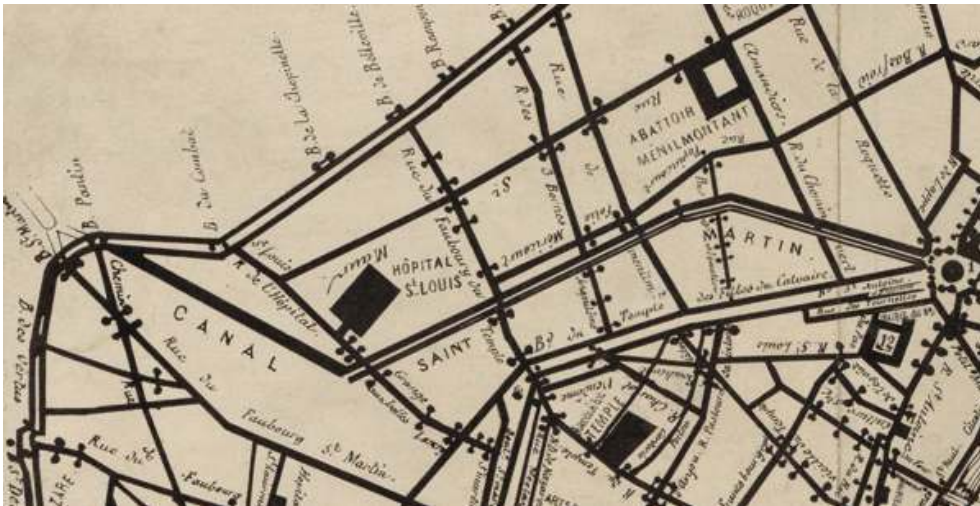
B. de la Chopinette
B. de Belleville
B. Ramponeau
B. du Combat
B. Pantin
R. de l'Hôpital
St Louis
Rue du Faubourg du Temple
Rue St Maur
R. des 3 Bornes
Rue de la Folie Méricourt
Rue du Temple
ABATTOIR MÉNILMONTANT
Rue Ménilmontant
Rue St Maur
R. du Chemin Vert
Rue de la Roquette
R. Basfroi
Amandiers
HÔPITAL St LOUIS
Maur
CANAL SAINT MARTIN
Bd du Temple
Des Filles du Calvaire
R. St Louis
Rue du Faubourg St Martin
Rue de
Chemin
B. des Vertus
12
TEMPLE